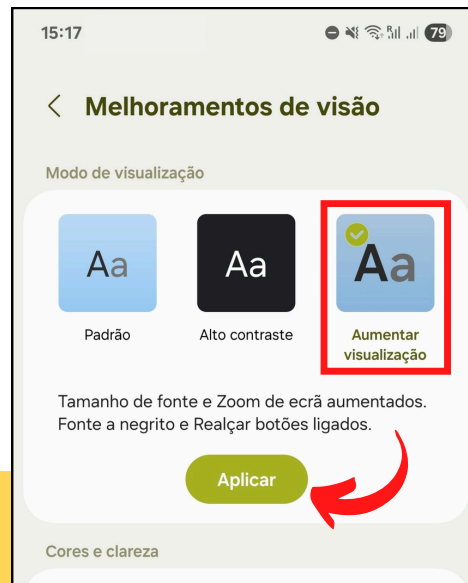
15:17

79

Melhoramentos de visão

Modo de visualização

Aa

Padrão

Aa

Alto contraste

Aa

Aumentar visualização

Tamanho de fonte e Zoom de ecrã aumentados. Fonte a negrito e Realçar botões ligados.

Aplicar

Cores e clareza